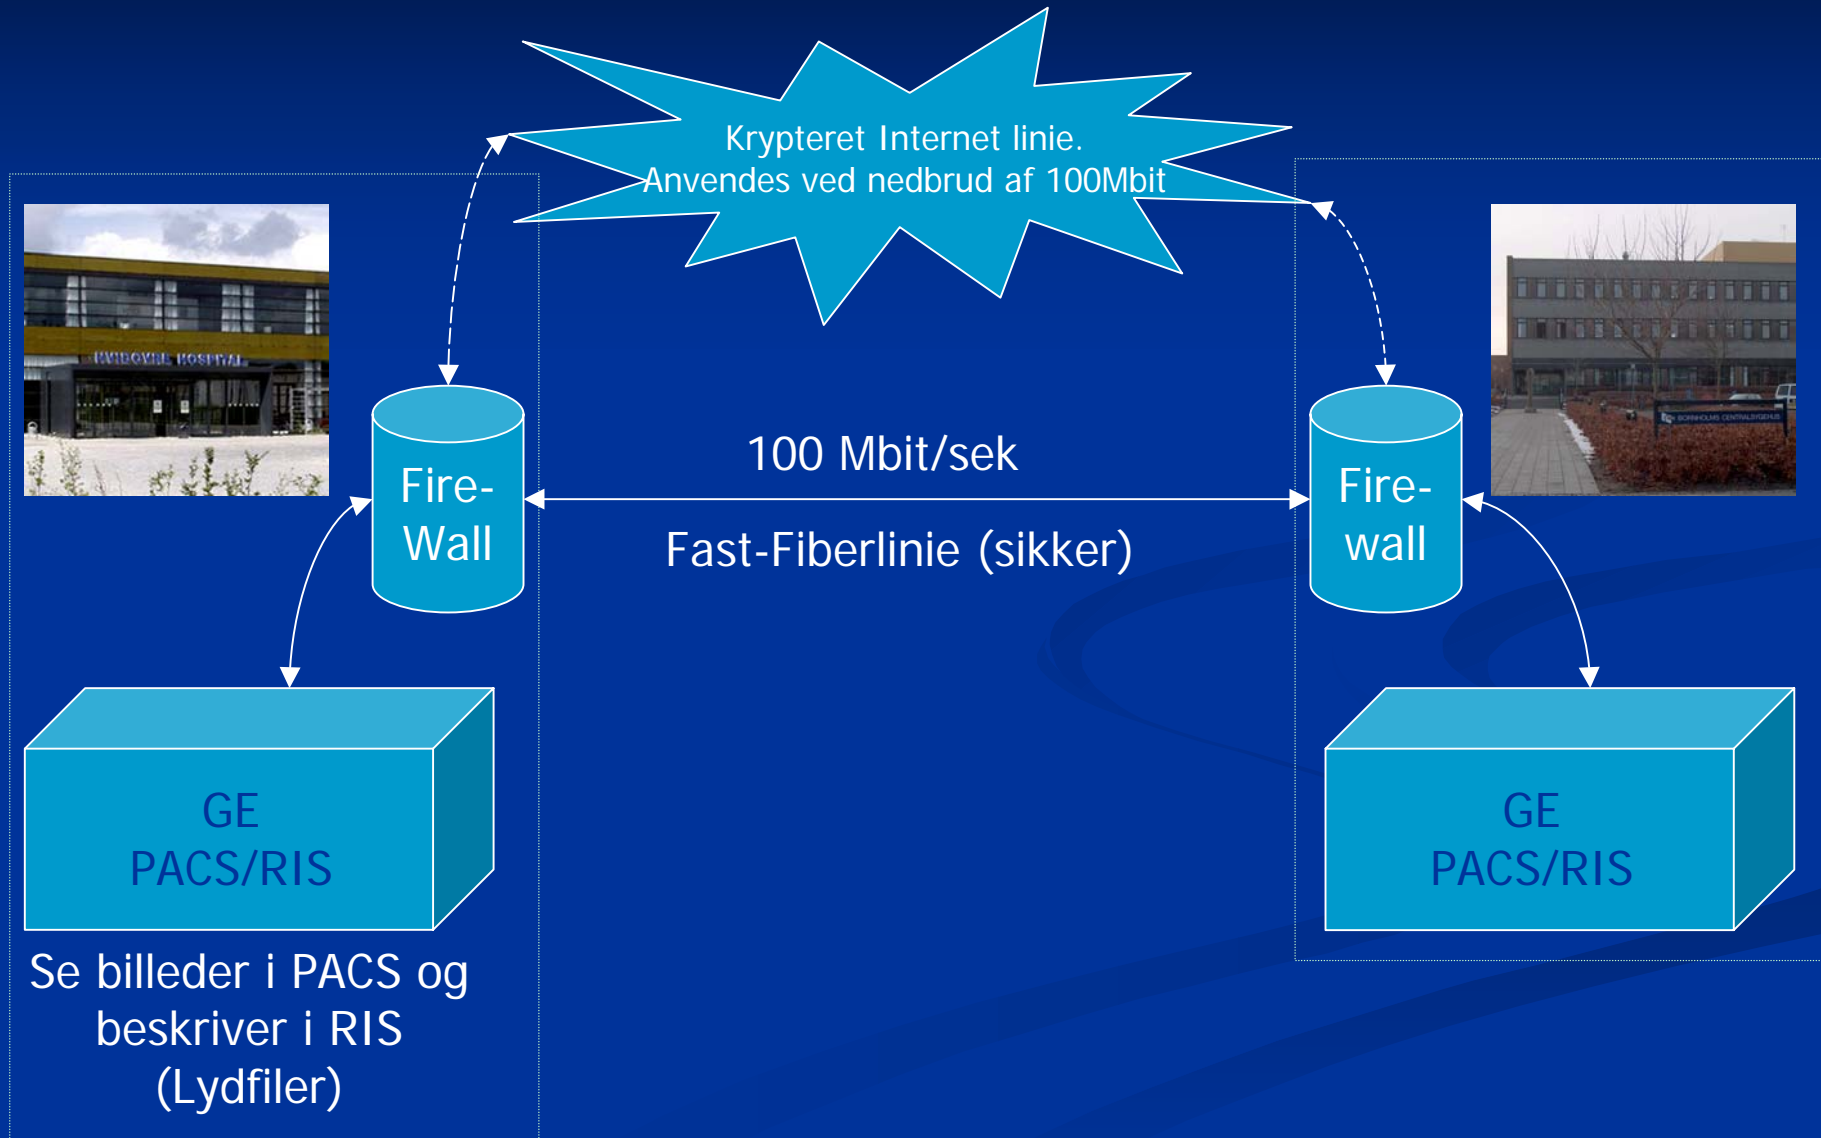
Krypteret Internet linie.
Anvendes ved nedbrud af 100Mbit

HVIDOVRE HOSPITAL

Fire-
Wall

100 Mbit/sek

Fast-Fiberlinie (sikker)

Fire-
wall

BORNHOLMS CENTRALSYGEHUS

GE
PACS/RIS

GE
PACS/RIS

Se billeder i PACS og beskriver i RIS (Lydfiler)